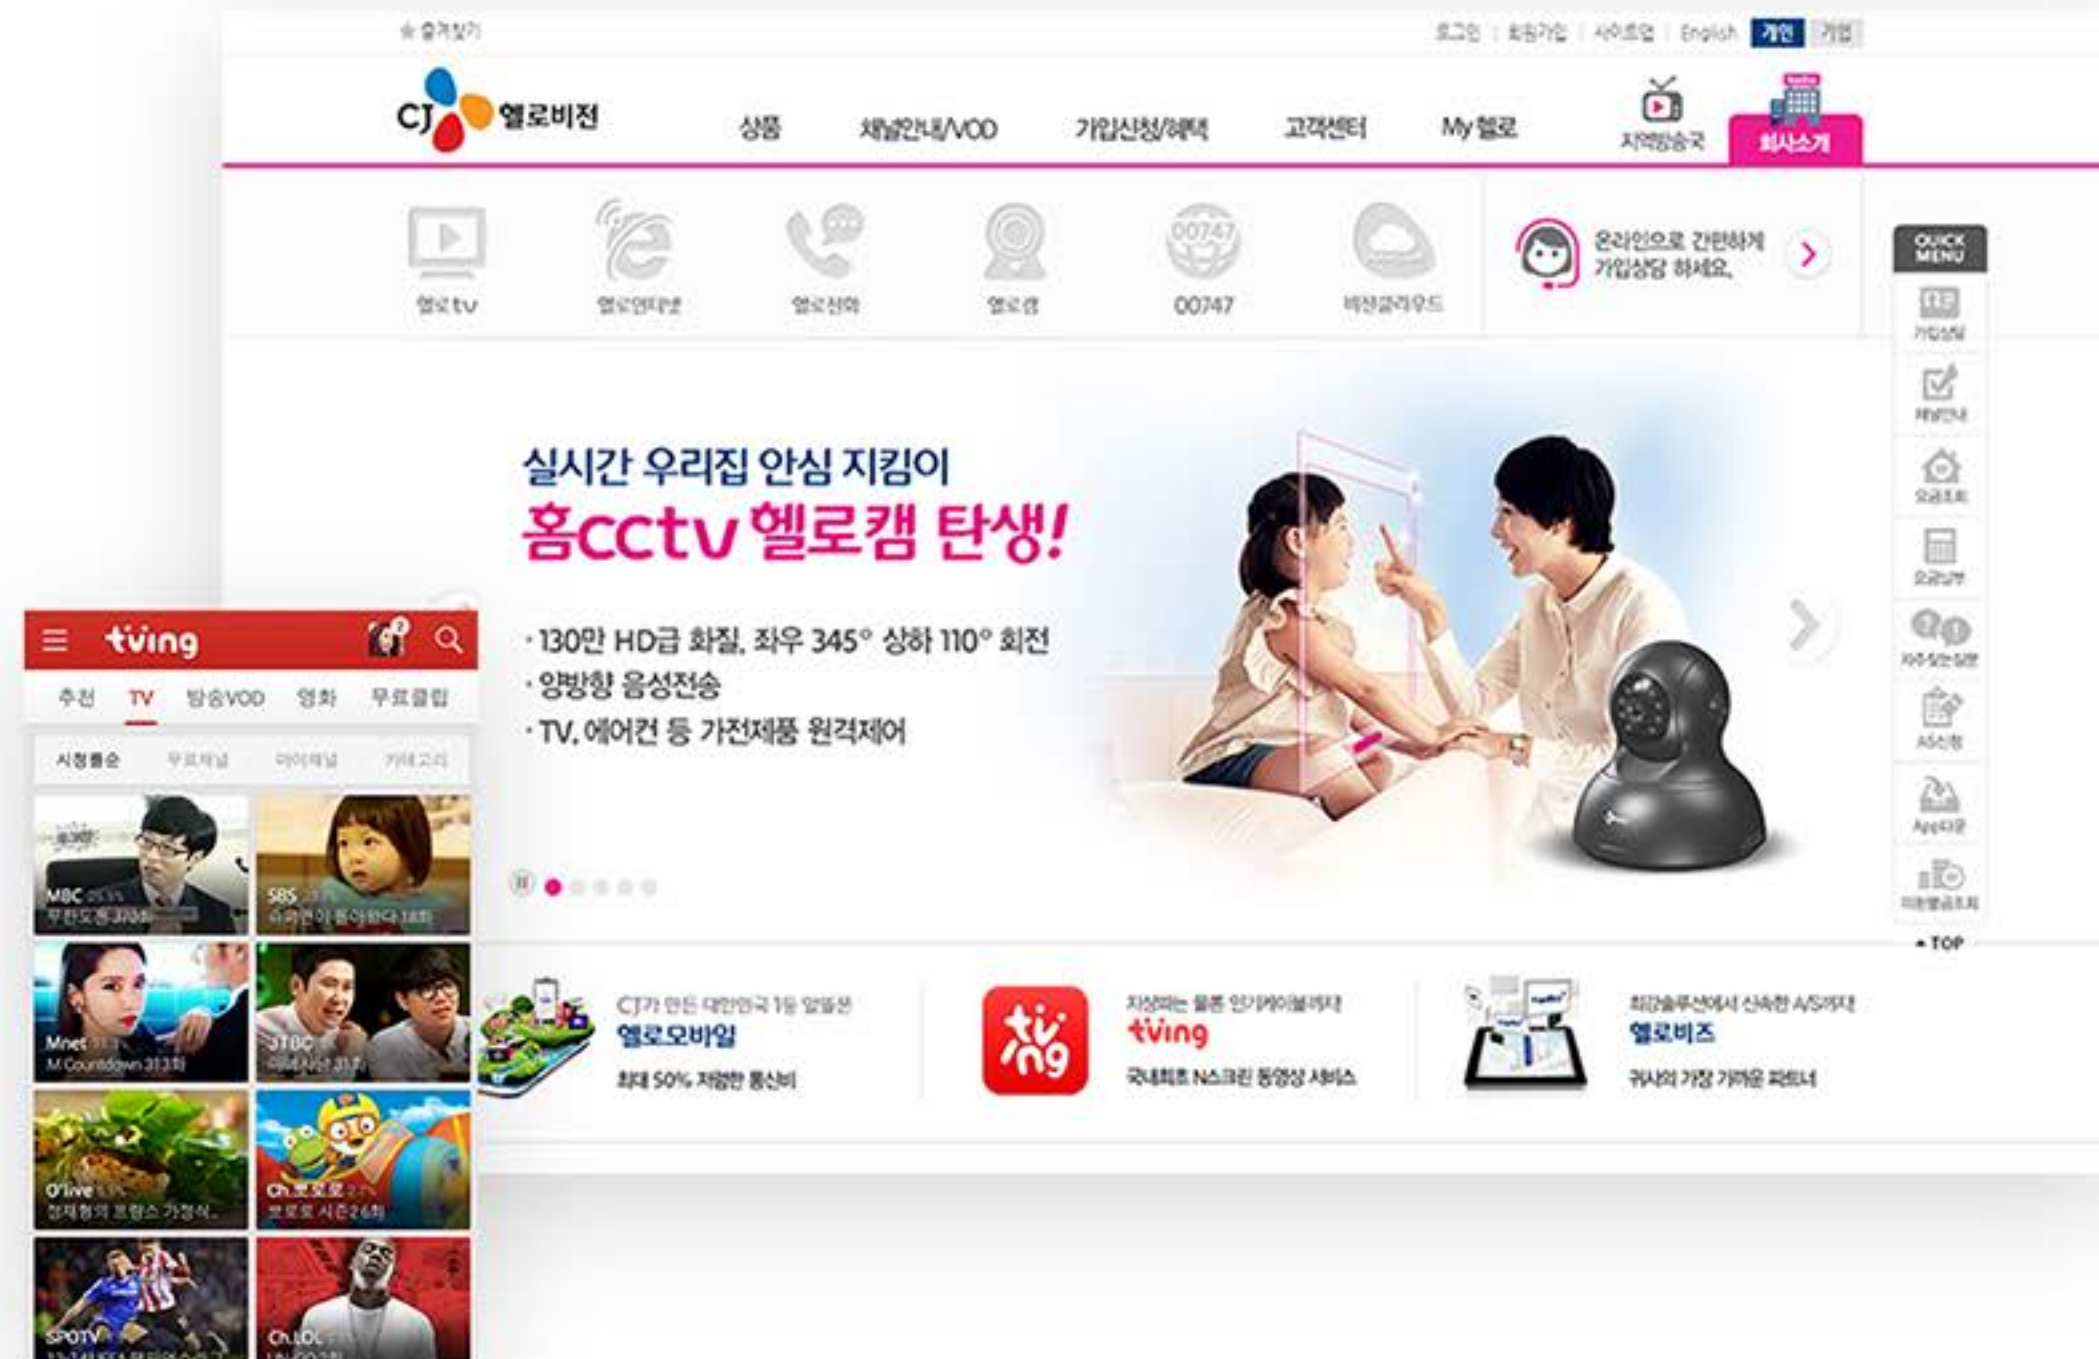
★ 즐겨찾기

로그인 | 회원가입 | 사이트맵 | English 개인 기업

CJ 헬로비전

상품 채널안내/VOD 가입신청/혜택 고객센터 My 헬로

지역방송국 회사소개

헬로tv 헬로인터넷 헬로전화 헬로캠 00747 비전클라우드

온라인으로 간편하게 가입상담 하세요.

QUICK MENU

가입상담 채널안내 요금조회 요금납부 자주찾는질문 A/S신청 App다운 미환불금조회

▲ TOP

실시간 우리집 안심 지킴이

홈cctv 헬로캠 탄생!

· 130만 HD급 화질, 좌우 345° 상하 110° 회전
· 양방향 음성전송
· TV, 에어컨 등 가전제품 원격제어

CJ가 만든 대한민국 1등 알뜰폰
헬로모바일
최대 50% 저렴한 통신비

지상파는 물론 인기케이블까지
tving
국내최초 N스크린 동영상 서비스

최고솔루션에서 신속한 A/S까지
헬로비즈
귀사의 가장 가까운 파트너

tving

추천 TV 방송VOD 영화 무료클립

시청률순 무료채널 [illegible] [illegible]

MBC
무한도전 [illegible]

SBS
슈퍼맨이 돌아왔다 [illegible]

Mnet
M Countdown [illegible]

JTBC
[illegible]

O'live
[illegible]

Ch.뽀로로
뽀로로 시즌2 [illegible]

SPOTV
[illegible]

Ch.LOL
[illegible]